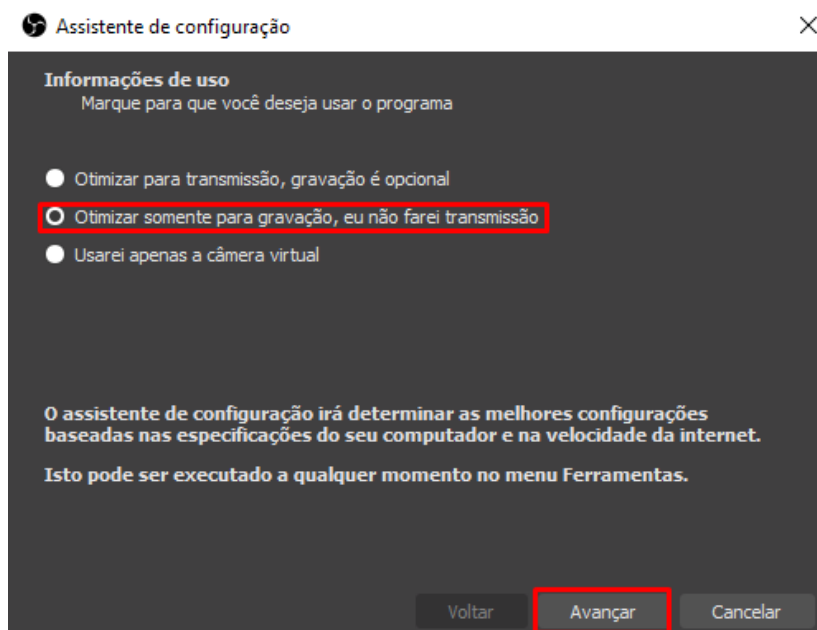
Assistente de configuração

×

Informações de uso
Marque para que você deseja usar o programa

Otimizar para transmissão, gravação é opcional

Otimizar somente para gravação, eu não farei transmissão

Usarei apenas a câmera virtual

O assistente de configuração irá determinar as melhores configurações baseadas nas especificações do seu computador e na velocidade da internet.

Isto pode ser executado a qualquer momento no menu Ferramentas.

Voltar Avançar Cancelar